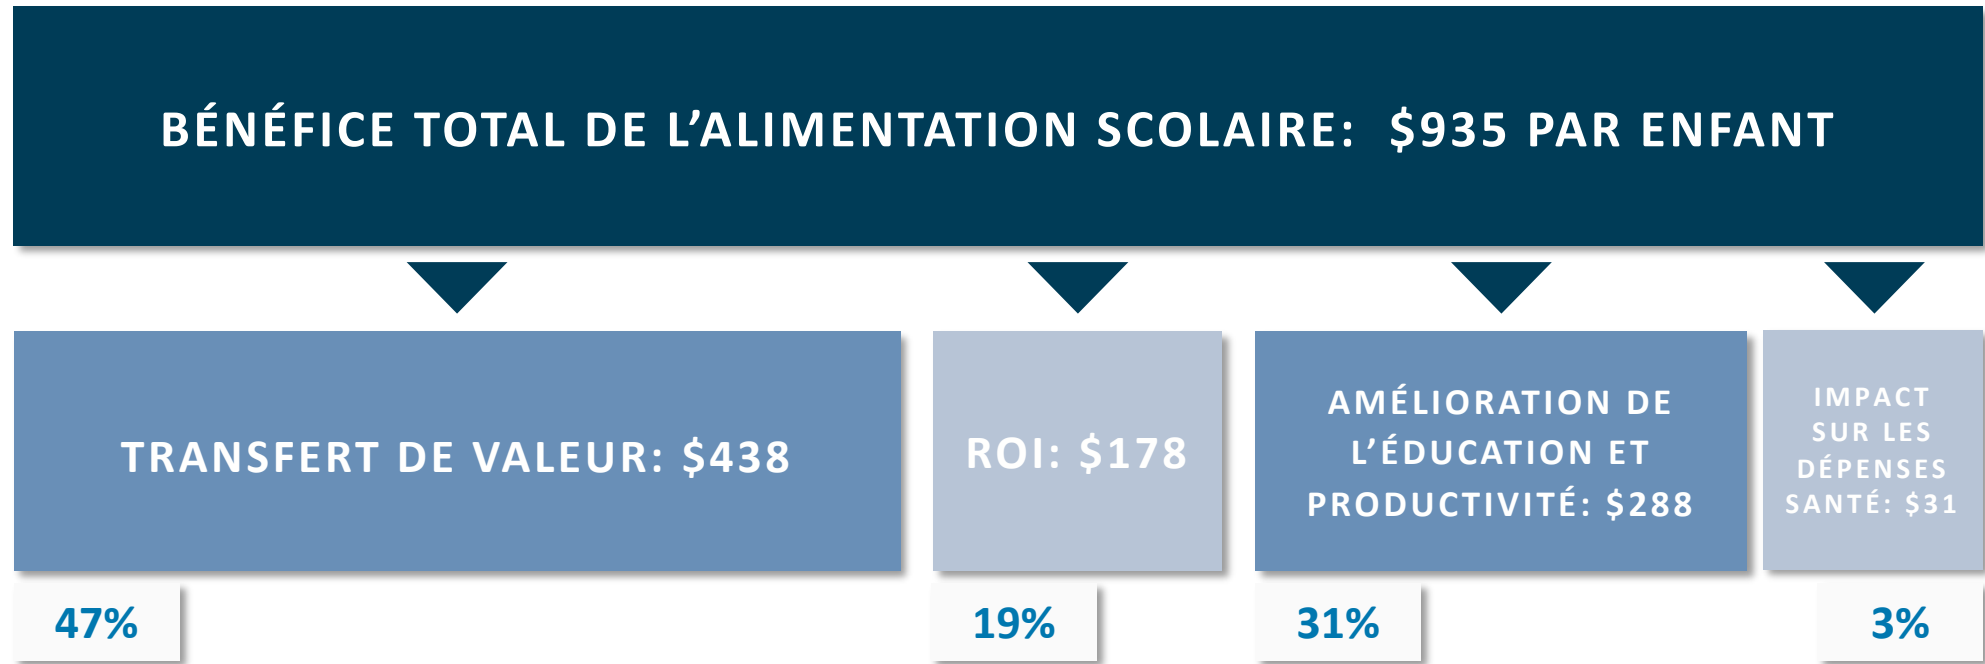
BÉNÉFICE TOTAL DE L'ALIMENTATION SCOLAIRE: $935 PAR ENFANT

TRANSFERT DE VALEUR: $438

ROI: $178

AMÉLIORATION DE L'ÉDUCATION ET PRODUCTIVITÉ: $288

IMPACT SUR LES DÉPENSES SANTÉ: $31

47%

19%

31%

3%